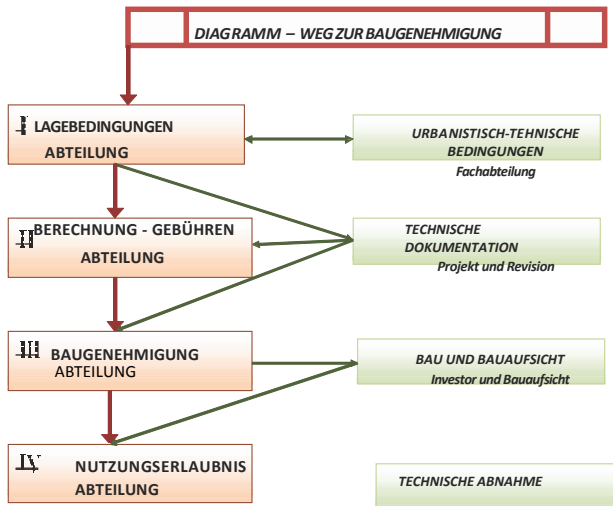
DIAGRAMM – WEG ZUR BAUGENEHMIGUNG

I LAGEBEDINGUNGEN ABTEILUNG

URBANISTISCH-TEHNISCHE BEDINGUNGEN
Fachabteilung

II BERECHNUNG - GEBÜHREN ABTEILUNG

TECHNISCHE DOKUMENTATION
Projekt und Revision

III BAUGENEHMIGUNG ABTEILUNG

BAU UND BAUAUFSICHT
Investor und Bauaufsicht

IV NUTZUNGSERLAUBNIS ABTEILUNG

TECHNISCHE ABNAHME